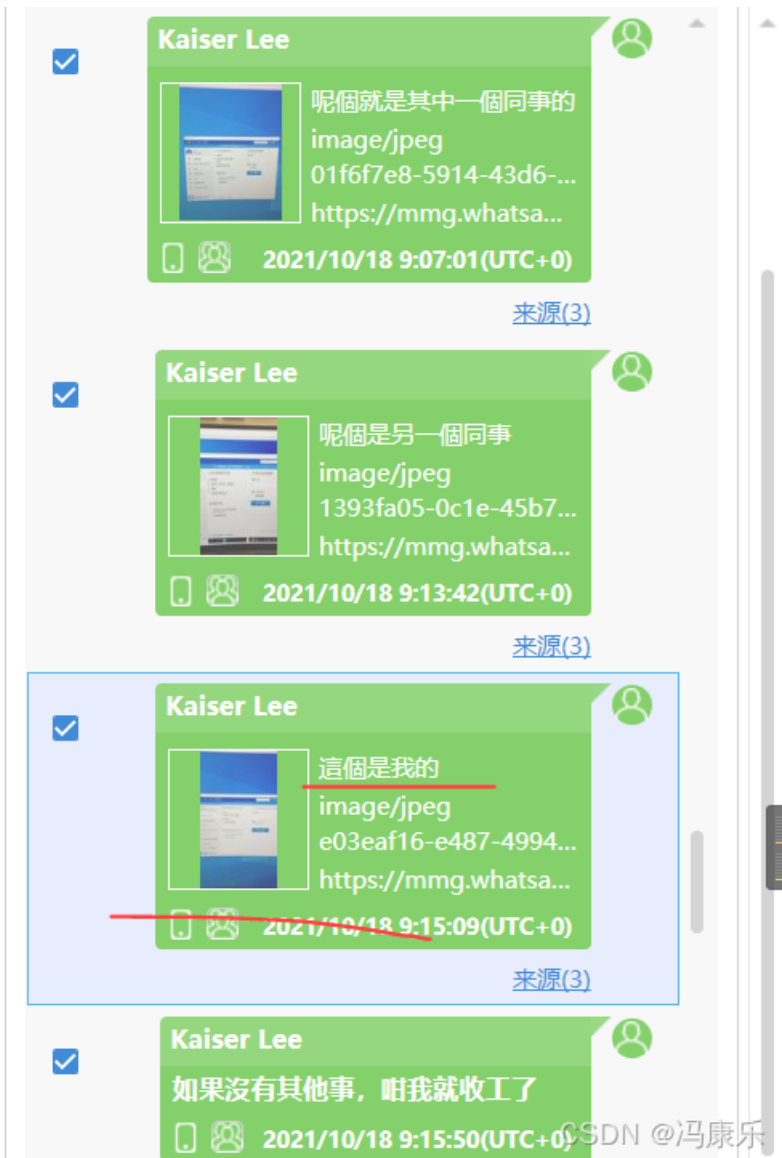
Kaiser Lee

呢個就是其中一個同事的
image/jpeg
01f6f7e8-5914-43d6-...
https://mmg.whatsa...

2021/10/18 9:07:01(UTC+0)

来源(3)

Kaiser Lee

呢個是另一個同事
image/jpeg
1393fa05-0c1e-45b7...
https://mmg.whatsa...

2021/10/18 9:13:42(UTC+0)

来源(3)

Kaiser Lee

這個是我的
image/jpeg
e03eaf16-e487-4994...
https://mmg.whatsa...

2021/10/18 9:15:09(UTC+0)

来源(3)

Kaiser Lee

如果沒有其他事，咁我就收工了

2021/10/18 9:15:50(UTC+0)

CSDN @冯康乐